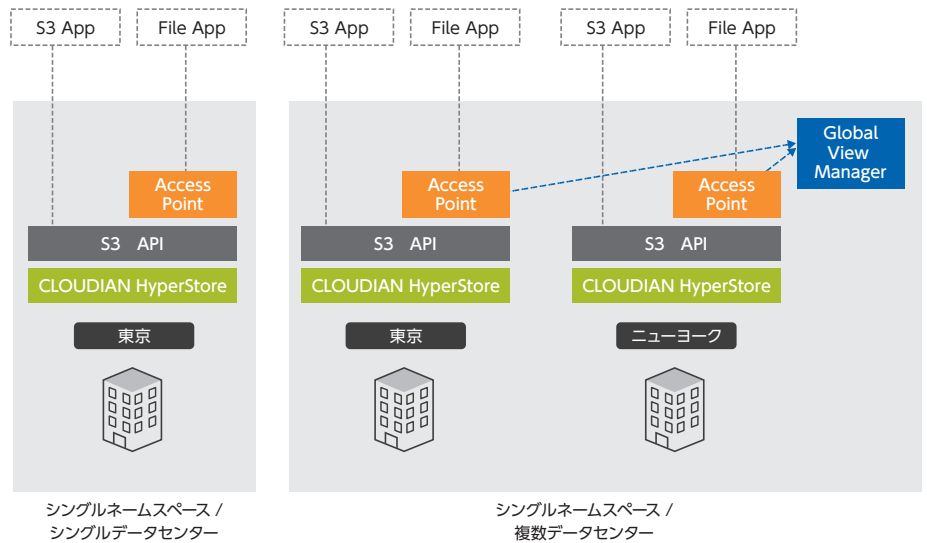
S3 App

File App

Access Point

S3 API

CLOUDIAN HyperStore

東京

シングルネームスペース / シングルデータセンター

S3 App

File App

S3 App

File App

Global View Manager

Access Point

Access Point

S3 API

S3 API

CLOUDIAN HyperStore

CLOUDIAN HyperStore

東京

ニューヨーク

シングルネームスペース / 複数データセンター